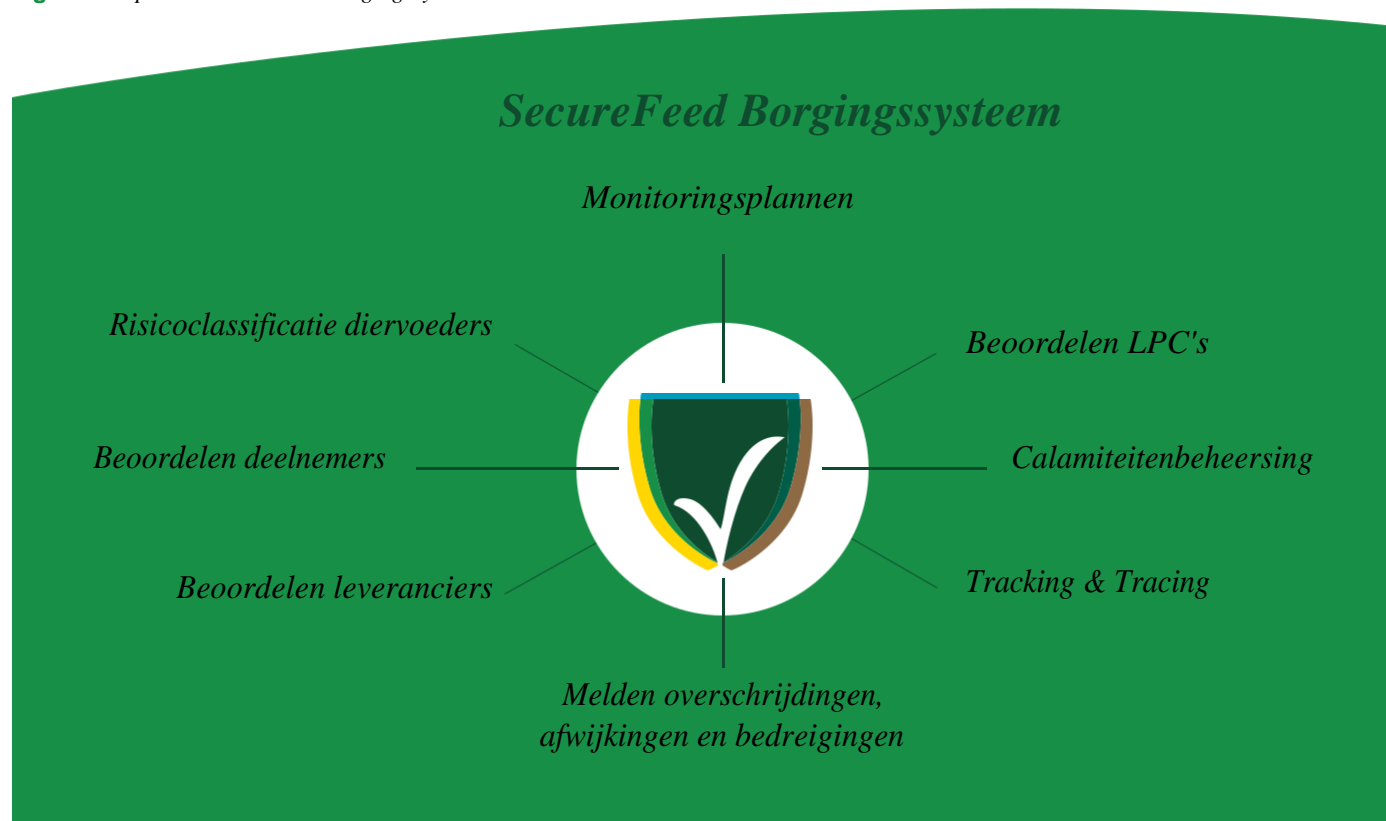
SecureFeed Borgingssysteem

Monitoringsplannen

Risicoclassificatie diervoeders

Beoordelen LPC's

Beoordelen deelnemers

Calamiteitenbeheersing

Beoordelen leveranciers

Tracking & Tracing

Melden overschrijdingen, afwijkingen en bedreigingen